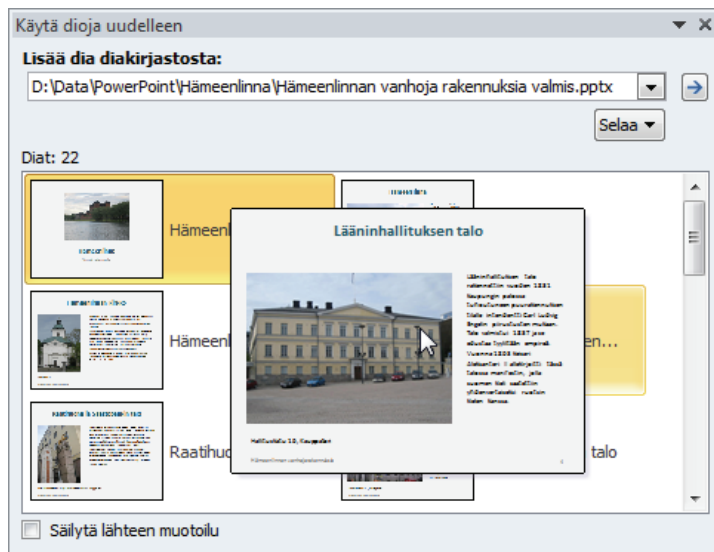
Käytä dioja uudelleen

Lisää dia diakirjastosta:

D:\Data\PowerPoint\Hämeenlinna\Hämeenlinnan vanhoja rakennuksia valmis.pptx

Selaa

Diat: 22

Hämeen

Hämeen

Raatihu

en...

talo

Lääninhallituksen talo

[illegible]

Hallituskatu 10, Kauppatori

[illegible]

Säilytä lähteen muotoilu